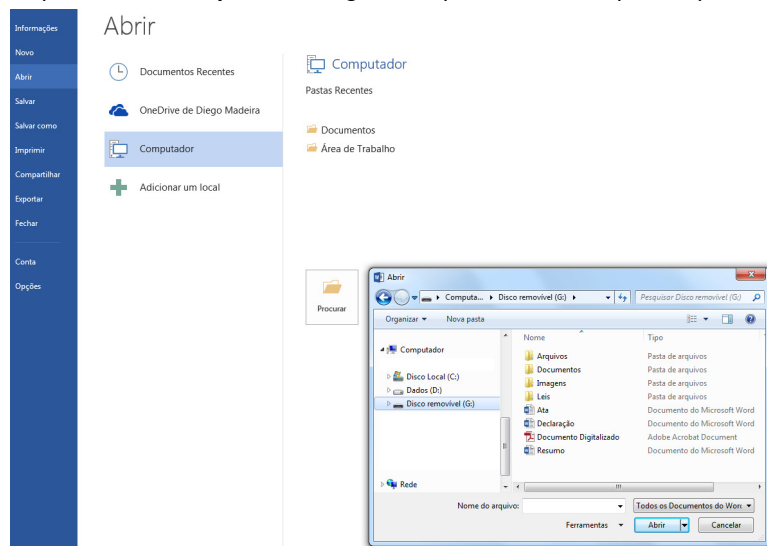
Informações
Novo
Abrir
Salvar
Salvar como
Imprimir
Compartilhar
Exportar
Fechar
Conta
Opções

Abrir

Documentos Recentes
OneDrive de Diego Madeira
Computador
Adicionar um local

Computador
Pastas Recentes
Documentos
Área de Trabalho

Procurar

Abrir
Computa... ▸ Disco removível (G:) ▸
Pesquisar Disco removível (G:)
Organizar ▾
Nova pasta
Computador
Disco Local (C:)
Dados (D:)
Disco removível (G:)
Rede

| Nome | Tipo |
|---|---|
| Arquivos | Pasta de arquivos |
| Documentos | Pasta de arquivos |
| Imagens | Pasta de arquivos |
| Leis | Pasta de arquivos |
| Ata | Documento do Microsoft Word |
| Declaração | Documento do Microsoft Word |
| Documento Digitalizado | Adobe Acrobat Document |
| Resumo | Documento do Microsoft Word |

Nome do arquivo:
Todos os Documentos do Word
Ferramentas ▾
Abrir
Cancelar